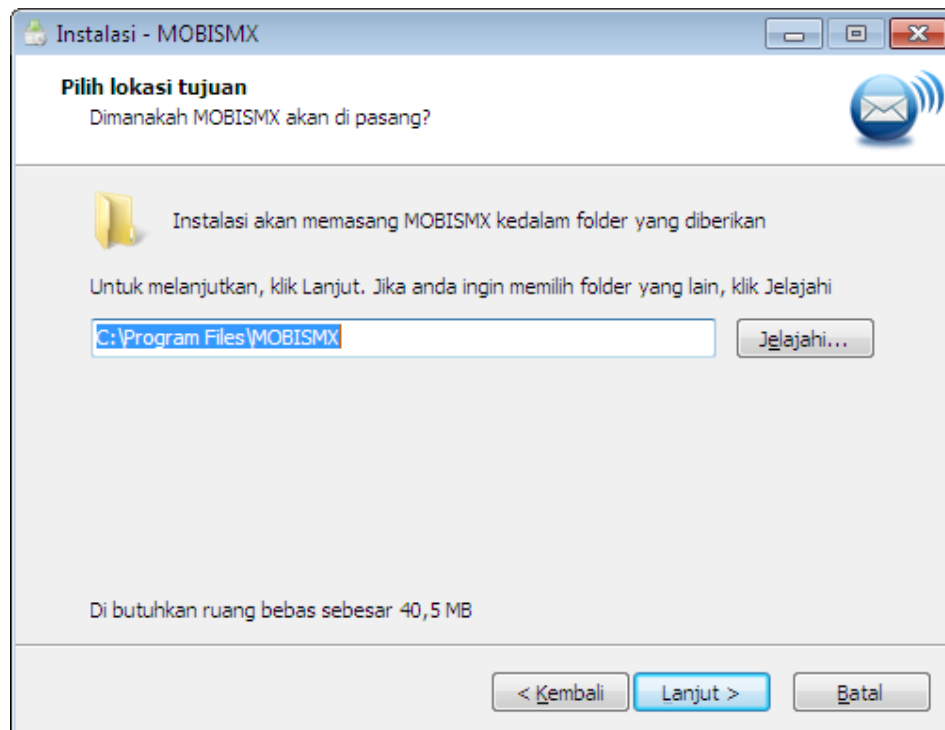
Instalasi - MOBISMX

Pilih lokasi tujuan
Dimanakah MOBISMX akan di pasang?

Instalasi akan memasang MOBISMX kedalam folder yang diberikan

Untuk melanjutkan, klik Lanjut. Jika anda ingin memilih folder yang lain, klik Jelajahi

C:\Program Files\MOBISMX

Jelajahi...

Di butuhkan ruang bebas sebesar 40,5 MB

< Kembali

Lanjut >

Batal